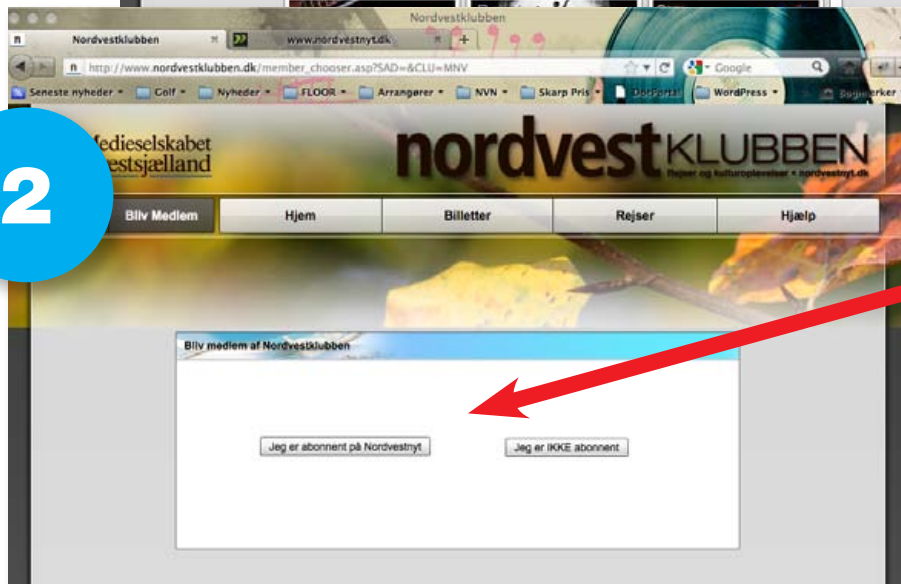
2

Nordvestklubben

Nordvestklubben

www.nordvestnyt.dk

http://www.nordvestklubben.dk/member_chooser.asp?SAD=&CLU=MNV

Google

Seneste nyheder Golf Nyheder FLOOR Arrangører NVN Skarp Pris DocPortal WordPress Bogmærker

Mediesekabet Vestsjælland

nordvestKLUBBEN

Rejser og kulturoplevelser • nordvestnyt.dk

Bliv Medlem

Hjem

Billetter

Rejser

Hjælp

Bliv medlem af Nordvestklubben

Jeg er abonnent på Nordvestnyt

Jeg er IKKE abonnent